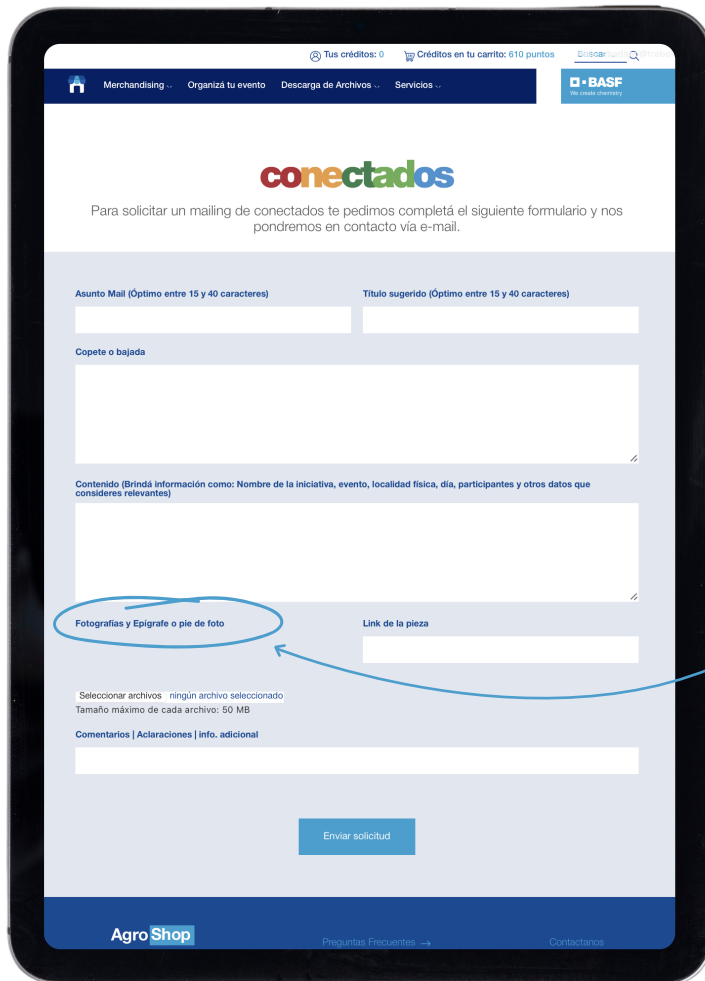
Tus créditos: 0 Créditos en tu carrito: 610 puntos Buscar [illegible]

Merchandising Organizá tu evento Descarga de Archivos Servicios

BASF
We create chemistry

conectados

Para solicitar un mailing de conectados te pedimos completá el siguiente formulario y nos pondremos en contacto vía e-mail.

Asunto Mail (Óptimo entre 15 y 40 caracteres)

Título sugerido (Óptimo entre 15 y 40 caracteres)

Copete o bajada

Contenido (Brindá información como: Nombre de la iniciativa, evento, localidad física, día, participantes y otros datos que consideres relevantes)

Fotografías y Epígrafe o pie de foto

Link de la pieza

Seleccionar archivos ningún archivo seleccionado
Tamaño máximo de cada archivo: 50 MB

Comentarios | Aclaraciones | info. adicional

Enviar solicitud

Agro Shop

Preguntas Frecuentes →

Contactanos